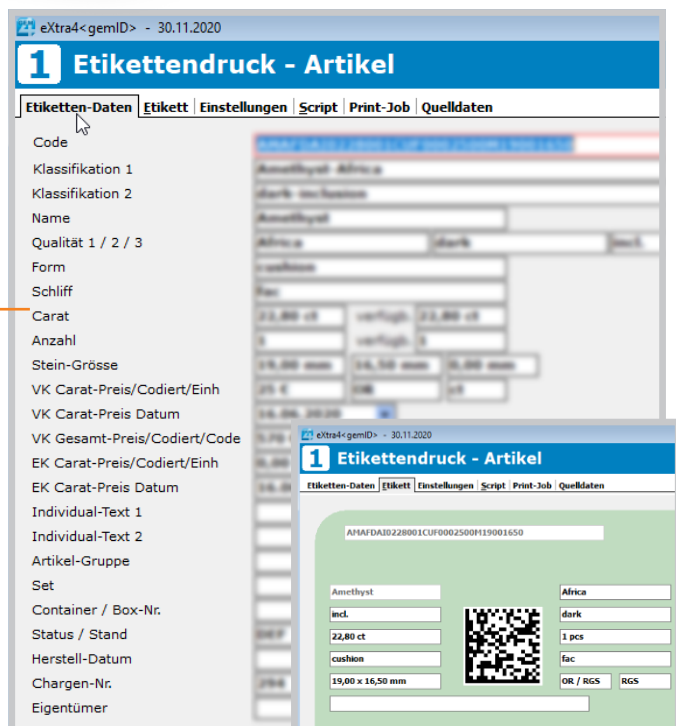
eXtra4<gemID> - 30.11.2020

1 Etikettendruck - Artikel

Etiketten-Daten | Etikett | Einstellungen | Script | Print-Job | Quelldaten

Code
Klassifikation 1
Klassifikation 2
Name
Qualität 1 / 2 / 3
Form
Schliff
Carat
Anzahl
Stein-Grösse
VK Carat-Preis/Codiert/Einh
VK Carat-Preis Datum
VK Gesamt-Preis/Codiert/Code
EK Carat-Preis/Codiert/Einh
EK Carat-Preis Datum
Individual-Text 1
Individual-Text 2
Artikel-Gruppe
Set
Container / Box-Nr.
Status / Stand
Herstell-Datum
Chargen-Nr.
Eigentümer

eXtra4<gemID> - 30.11.2020

1 Etikettendruck - Artikel

Etiketten-Daten | Etikett | Einstellungen | Script | Print-Job | Quelldaten

AMAFDAI0228001CUF0002500M19001650

Amethyst
incl.
22,80 ct
cushion
19,00 x 16,50 mm

Africa
dark
1 pcs
fac
OR / RGS
RGS